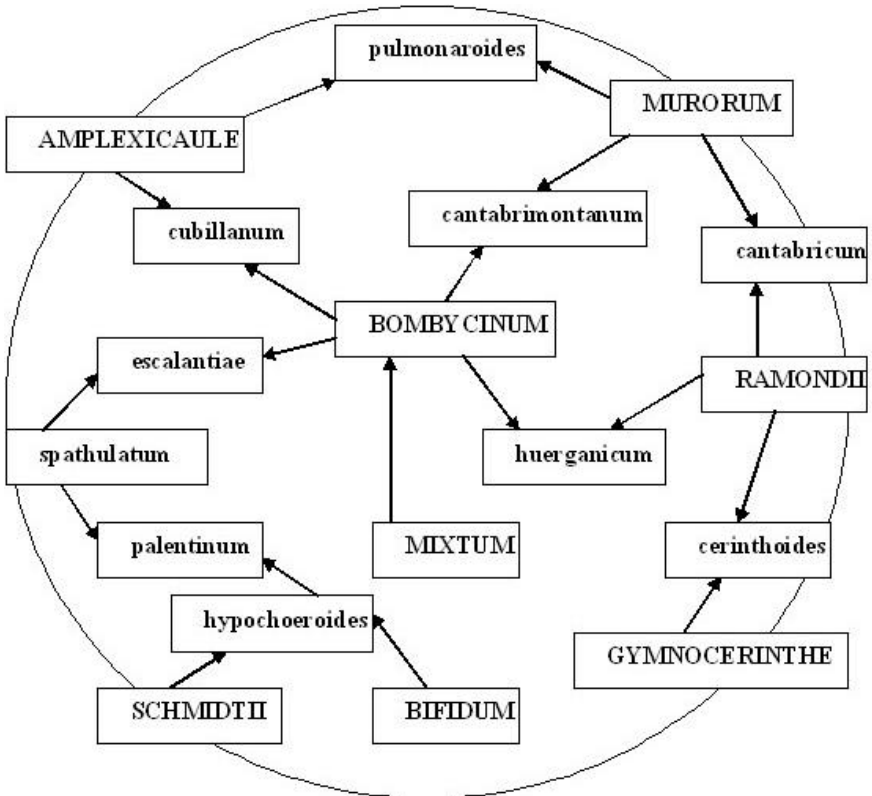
pulmonaroides

AMPLEXICAULE

MURORUM

cantabrimontanum

cubillanum

cantabricum

BOMBYCINUM

escalantiae

RAMONDII

spathulatum

huerganicum

palentinum

MIXTUM

cerinthoides

hypochoeroides

GYMNOCERINTHE

SCHMIDTII

BIFIDUM